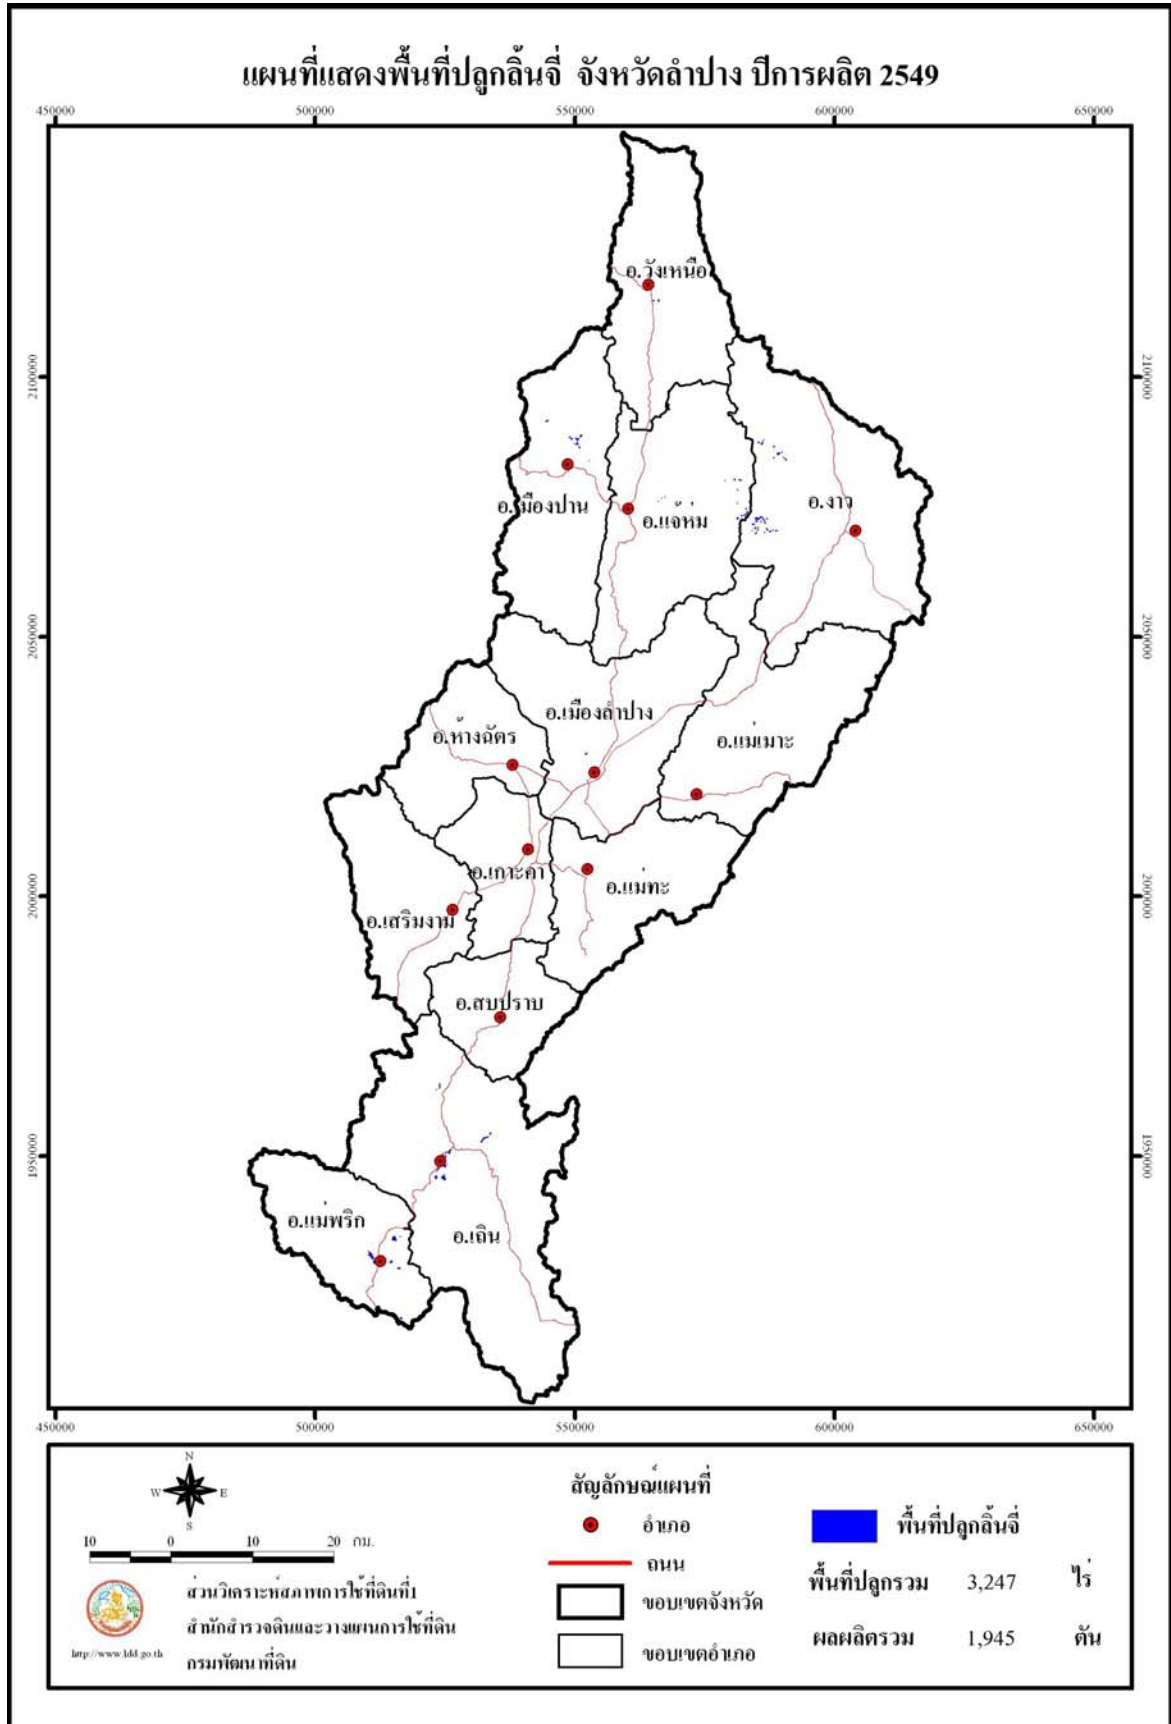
แผนที่แสดงพื้นที่ปลูกลิ้นจี่ จังหวัดลำปาง ปีการผลิต 2549

450000 500000 550000 600000 650000

2100000 2050000 2000000 1950000

2100000 2050000 2000000 1950000

อ.วังเหนือ

อ.เมืองปาน

อ.แจ้ห่ม

อ.งาว

อ.เมืองลำปาง

อ.ห้างฉัตร

อ.แม่เมาะ

อ.เกาะคา

อ.แม่ทะ

อ.เสริมงาม

อ.สบปราบ

อ.แม่พริก

อ.เถิน

450000 500000 550000 600000 650000

N
W E
S

10 0 10 20 กม.

ส่วนวิเคราะห์สภาพการใช้ที่ดินที่1
สำนักสำรวจดินและวางแผนการใช้ที่ดิน
กรมพัฒนาที่ดิน

http://www.ldd.go.th

สัญลักษณ์แผนที่

อำเภอ

ถนน

ขอบเขตจังหวัด

ขอบเขตอำเภอ

พื้นที่ปลูกลิ้นจี่

| พื้นที่ปลูกรวม | 3,247 | ไร่ |
|---|---|---|
| ผลผลิตรวม | 1,945 | ตัน |